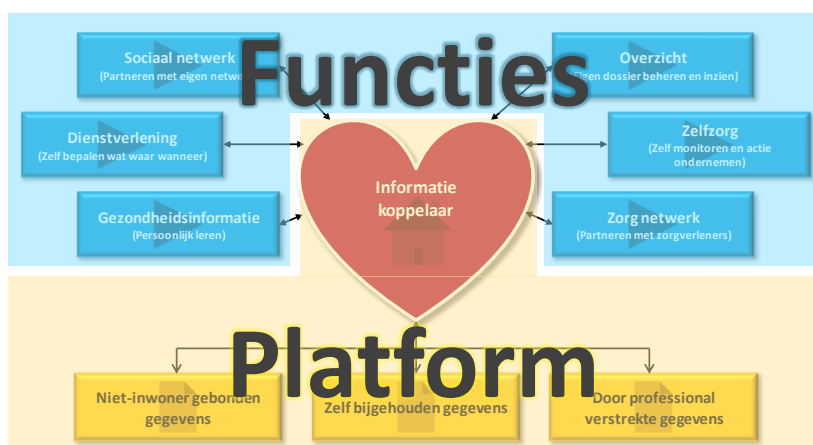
Functies

Sociaal netwerk
(Partneren met eigen netwe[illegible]

Overzicht
([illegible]igen dossier beheren en inzien)

Dienstverlening
(Zelf bepalen wat waar wanneer)

Zelfzorg
(Zelf monitoren en actie ondernemen)

Informatie koppelaar

Gezondheidsinformatie
(Persoonlijk leren)

Zorg netwerk
(Partneren met zorgverleners)

Platform

Niet-inwoner gebonden gegevens

Zelf bijgehouden gegevens

Door professional verstrekte gegevens